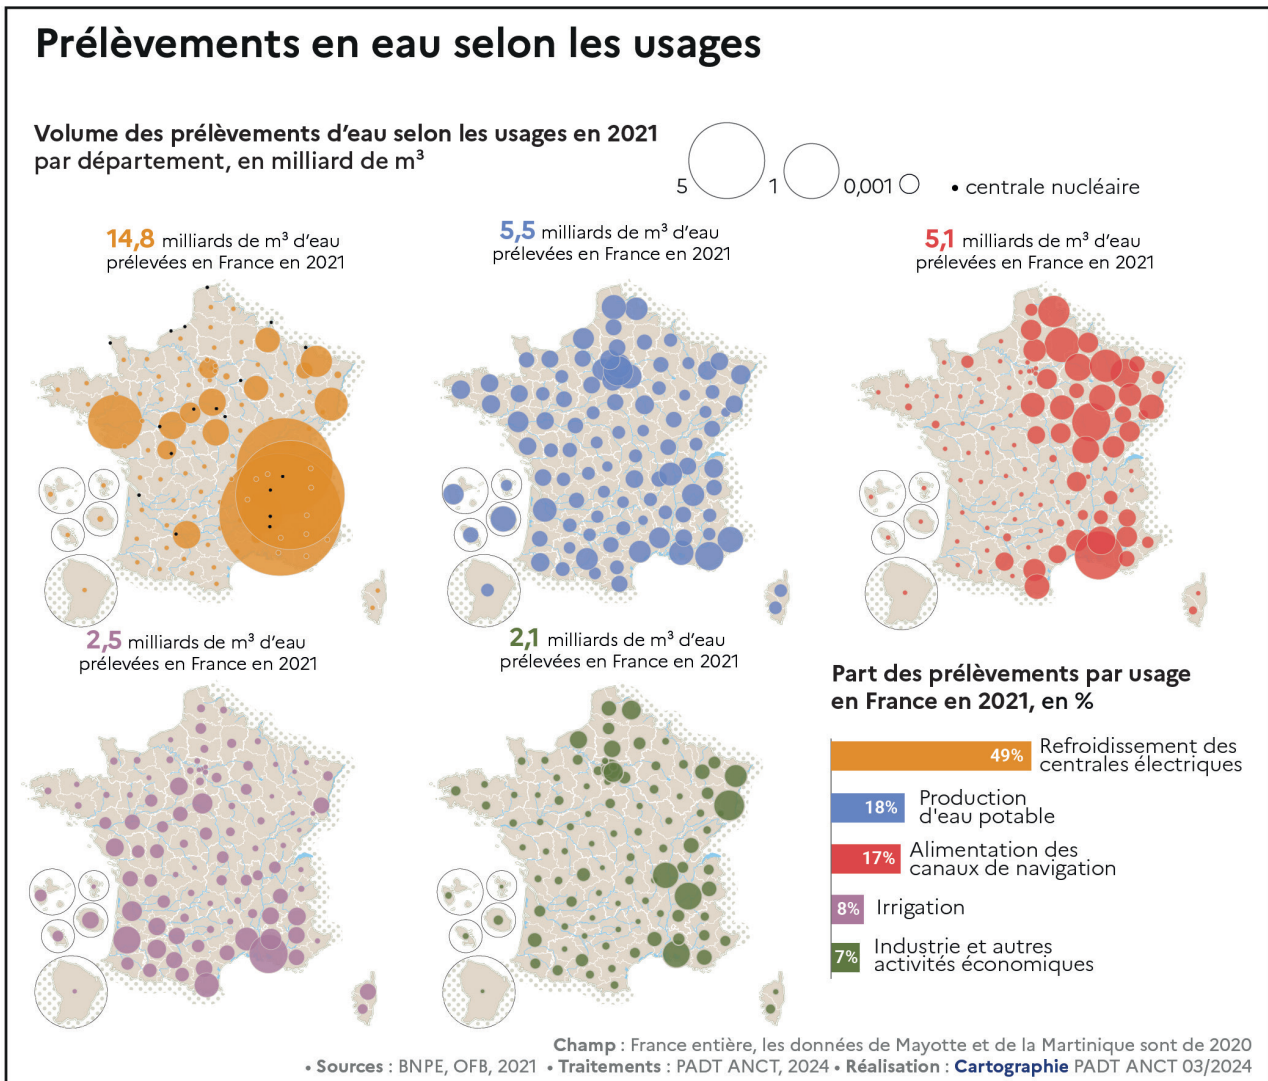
Prélèvements en eau selon les usages

Volume des prélèvements d'eau selon les usages en 2021 par département, en milliard de m³

5 1 0,001 • centrale nucléaire

14,8 milliards de m³ d'eau prélevées en France en 2021

5,5 milliards de m³ d'eau prélevées en France en 2021

5,1 milliards de m³ d'eau prélevées en France en 2021

2,5 milliards de m³ d'eau prélevées en France en 2021

2,1 milliards de m³ d'eau prélevées en France en 2021

Part des prélèvements par usage en France en 2021, en %

49% Refroidissement des centrales électriques

18% Production d'eau potable

17% Alimentation des canaux de navigation

8% Irrigation

7% Industrie et autres activités économiques

Champ : France entière, les données de Mayotte et de la Martinique sont de 2020

• Sources : BNPE, OFB, 2021 • Traitements : PADT ANCT, 2024 • Réalisation : Cartographie PADT ANCT 03/2024